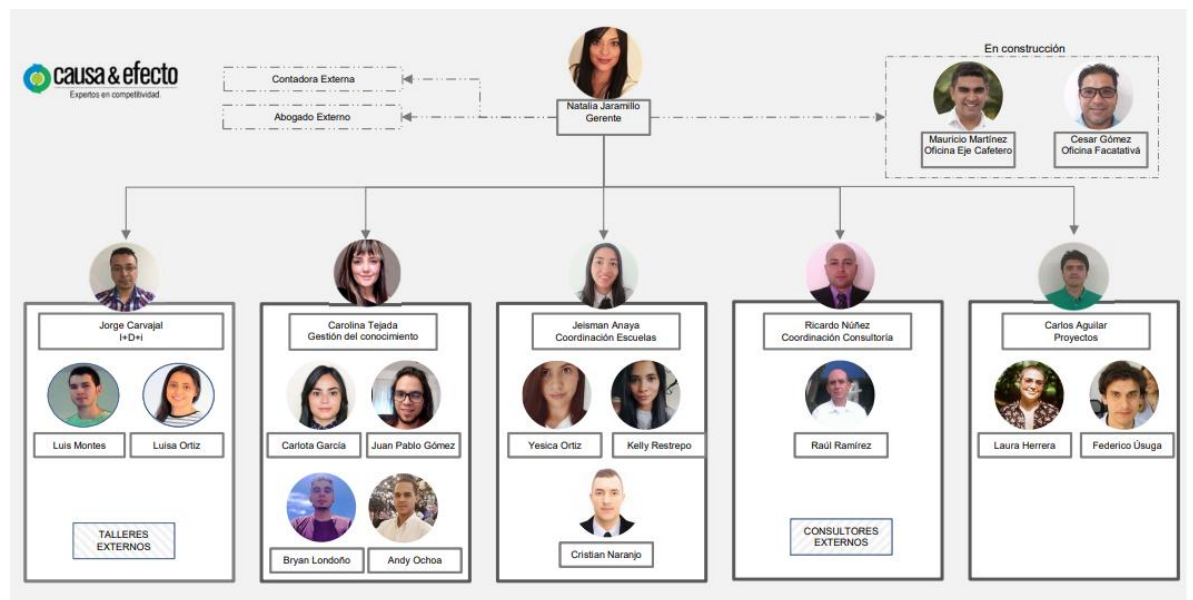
causa & efecto
Expertos en competitividad

Contadora Externa

Abogado Externo

Natalia Jaramillo
Gerente

En construcción

Mauricio Martínez
Oficina Eje Cafetero

Cesar Gómez
Oficina Facatativá

Jorge Carvajal
I+D+i

Luis Montes

Luisa Ortiz

TALLERES EXTERNOS

Carolina Tejada
Gestión del conocimiento

Carlota García

Juan Pablo Gómez

Bryan Londoño

Andy Ochoa

Jeisman Anaya
Coordinación Escuelas

Yesica Ortiz

Kelly Restrepo

Cristian Naranjo

Ricardo Núñez
Coordinación Consultoría

Raúl Ramírez

CONSULTORES EXTERNOS

Carlos Aguilar
Proyectos

Laura Herrera

Federico Úsuga